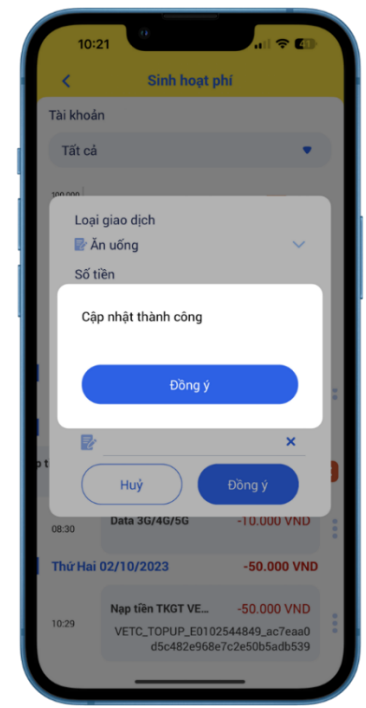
10:21

Sinh hoạt phí

Tài khoản

Tất cả

100.000

Loại giao dịch

Ăn uống

Số tiền

Cập nhật thành công

Đồng ý

Huỷ

Đồng ý

08:30

Data 3G/4G/5G

-10.000 VND

Thứ Hai 02/10/2023

-50.000 VND

10:29

Nạp tiền TKGT VE...

-50.000 VND

VETC_TOPUP_E0102544849_ac7eaa0d5c482e968e7c2e50b5adb539